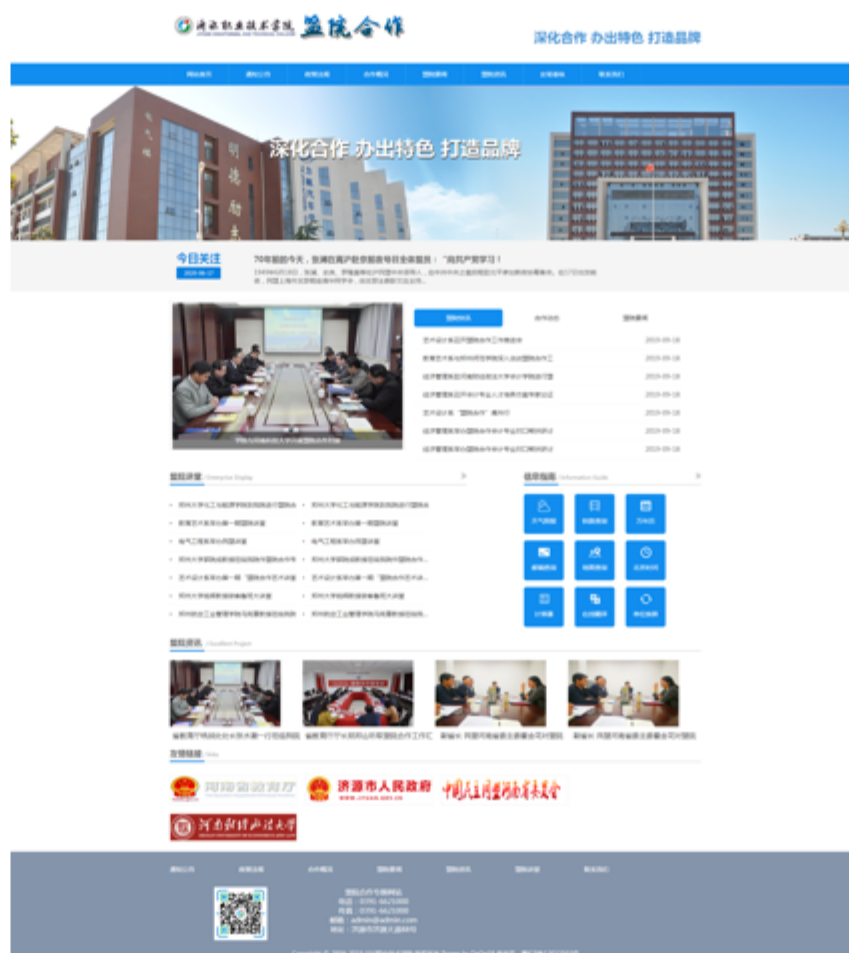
济源职业技术学院 盟院合作

深化合作 办出特色 打造品牌

网站首页 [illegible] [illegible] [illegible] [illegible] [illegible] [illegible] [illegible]

深化合作 办出特色 打造品牌

今日关注

70年前的今天，张涌在离沪赴京前夜寄给全体盟员："向共产党学习！"

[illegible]

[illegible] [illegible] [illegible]

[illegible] 2019-09-18
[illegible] 2019-09-18
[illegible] 2019-09-18
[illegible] 2019-09-18
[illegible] 2019-09-18
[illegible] 2019-09-18
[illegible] 2019-09-18

盟校讲堂 Enterprise Display

信息指南 Information Guide

盟院资讯 Excellent Project

友情链接 links

河南省教育厅

济源市人民政府

中国民主同盟河南省委员会

河南财经政法大学

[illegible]